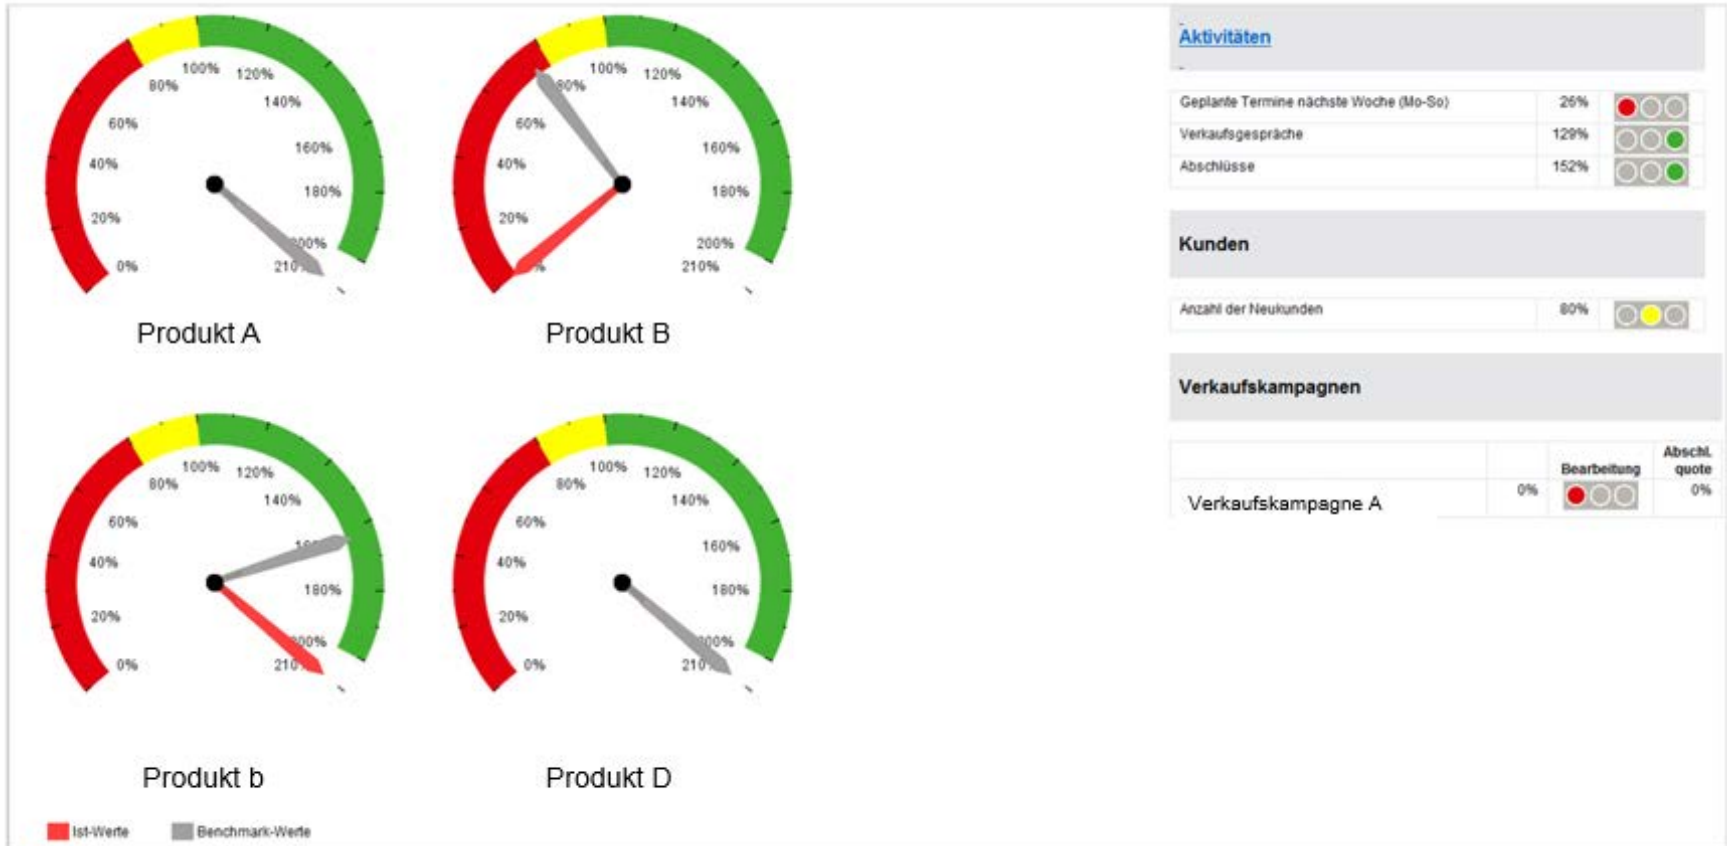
100% 120% 80% 140% 60% 160% 40% 180% 20% 200% 0% 210%

Produkt A

100% 120% 80% 140% 60% 160% 40% 180% 20% 200% 210%

Produkt B

100% 120% 80% 140% 60% 160% 40% 180% 20% 200% 0% 210%

Produkt b

100% 120% 80% 140% 60% 160% 40% 180% 20% 200% 0% 210%

Produkt D

Ist-Werte Benchmark-Werte

Aktivitäten

| | |
|---|---|
| Geplante Termine nächste Woche (Mo-So) | 26% |
| Verkaufsgespräche | 129% |
| Abschlüsse | 152% |

Kunden

| | |
|---|---|
| Anzahl der Neukunden | 80% |

Verkaufskampagnen

| | | Bearbeitung | Abschl. quote |
|---|---|---|---|
| Verkaufskampagne A | 0% | | 0% |